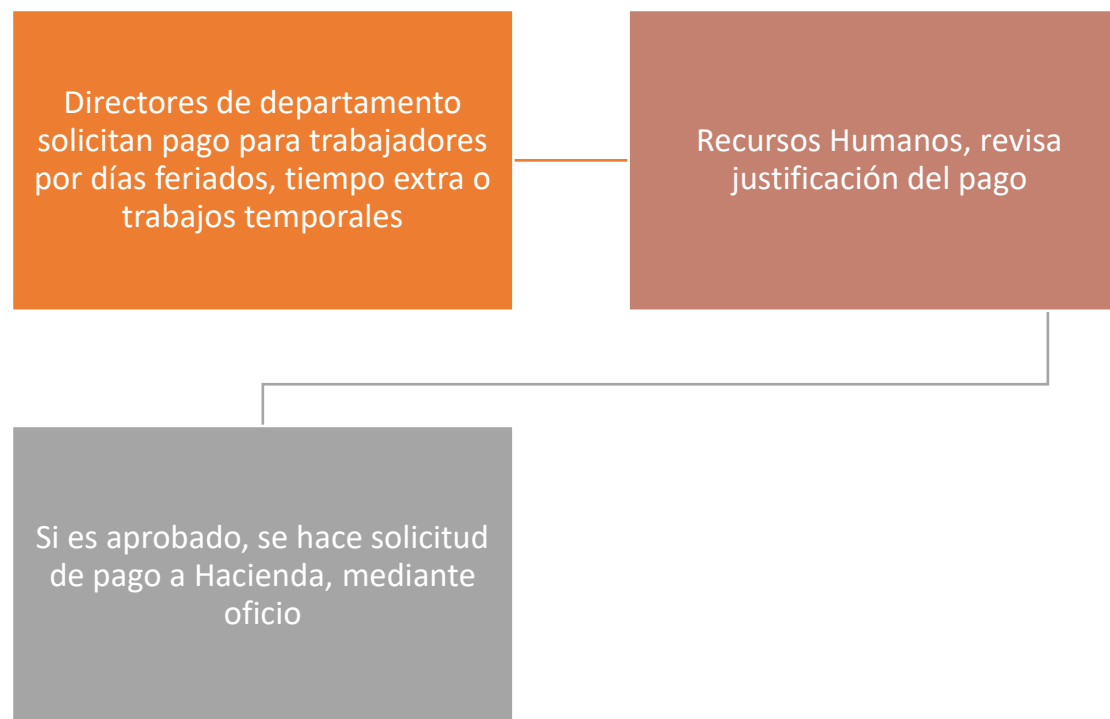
Directores de departamento solicitan pago para trabajadores por días feriados, tiempo extra o trabajos temporales

Recursos Humanos, revisa justificación del pago

Si es aprobado, se hace solicitud de pago a Hacienda, mediante oficio